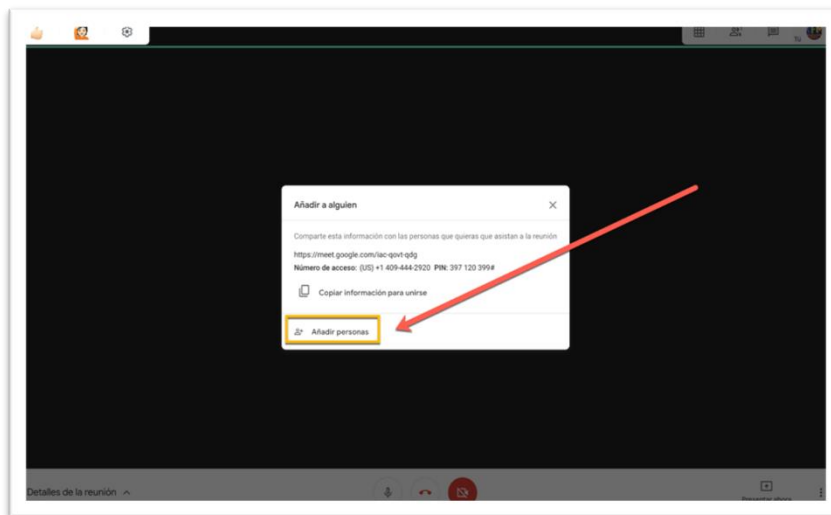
Añadir a alguien

Comparte esta información con las personas que quieras que asistan a la reunión

https://meet.google.com/iac-qovt-qdg
Número de acceso: (US) +1 409-444-2920 PIN: 397 120 399#

Copiar información para unirse

Añadir personas

Tú

Detalles de la reunión

Presentar ahora